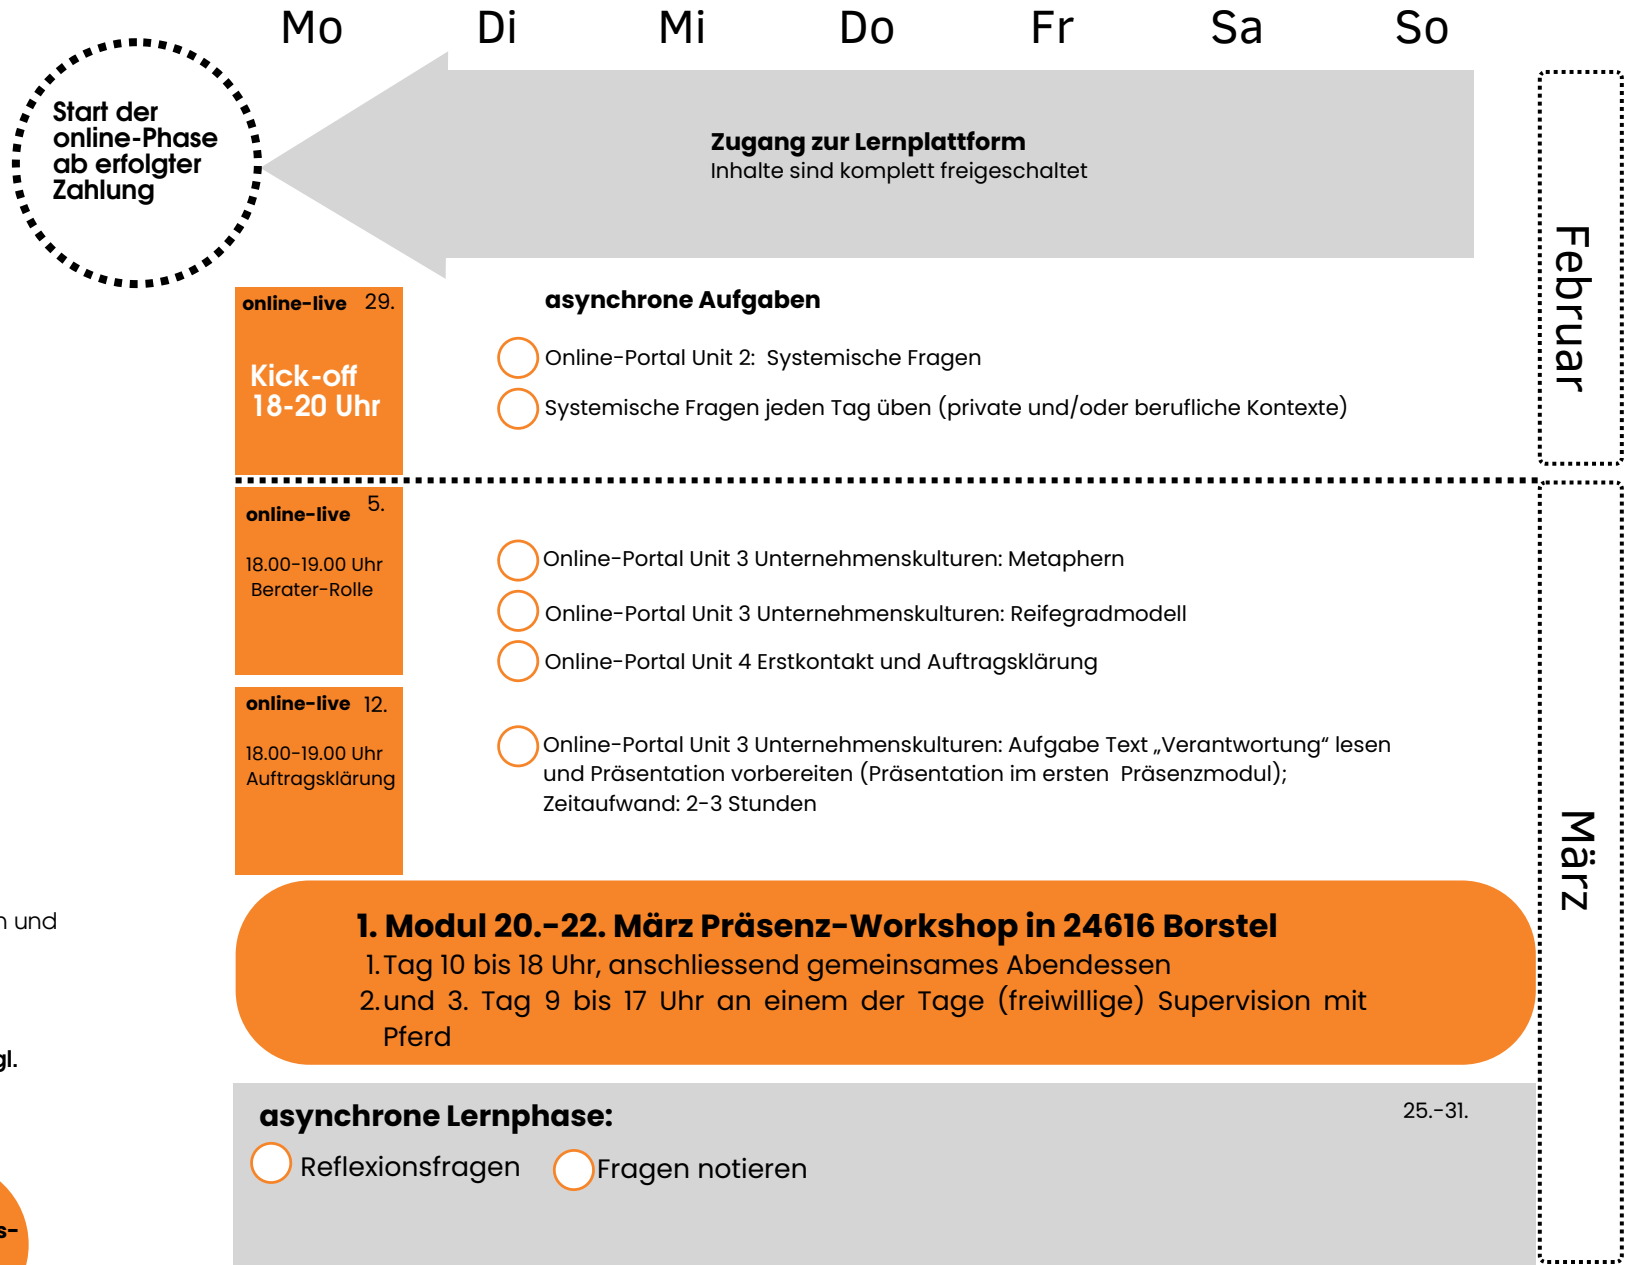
Mo Di Mi Do Fr Sa So

Start der online-Phase ab erfolgter Zahlung

Zugang zur Lernplattform
Inhalte sind komplett freigeschaltet

Februar

online-live 29.

Kick-off
18-20 Uhr

asynchrone Aufgaben

Online-Portal Unit 2: Systemische Fragen

Systemische Fragen jeden Tag üben (private und/oder berufliche Kontexte)

online-live 5.

18.00-19.00 Uhr
Berater-Rolle

Online-Portal Unit 3 Unternehmenskulturen: Metaphern

Online-Portal Unit 3 Unternehmenskulturen: Reifegradmodell

Online-Portal Unit 4 Erstkontakt und Auftragsklärung

online-live 12.

18.00-19.00 Uhr
Auftragsklärung

Online-Portal Unit 3 Unternehmenskulturen: Aufgabe Text „Verantwortung“ lesen und Präsentation vorbereiten (Präsentation im ersten Präsenzmodul); Zeitaufwand: 2-3 Stunden

März

n und

gl.

s-

1. Modul 20.-22. März Präsenz-Workshop in 24616 Borstel
1. Tag 10 bis 18 Uhr, anschliessend gemeinsames Abendessen
2. und 3. Tag 9 bis 17 Uhr an einem der Tage (freiwillige) Supervision mit Pferd

asynchrone Lernphase:
25.-31.

Reflexionsfragen Fragen notieren